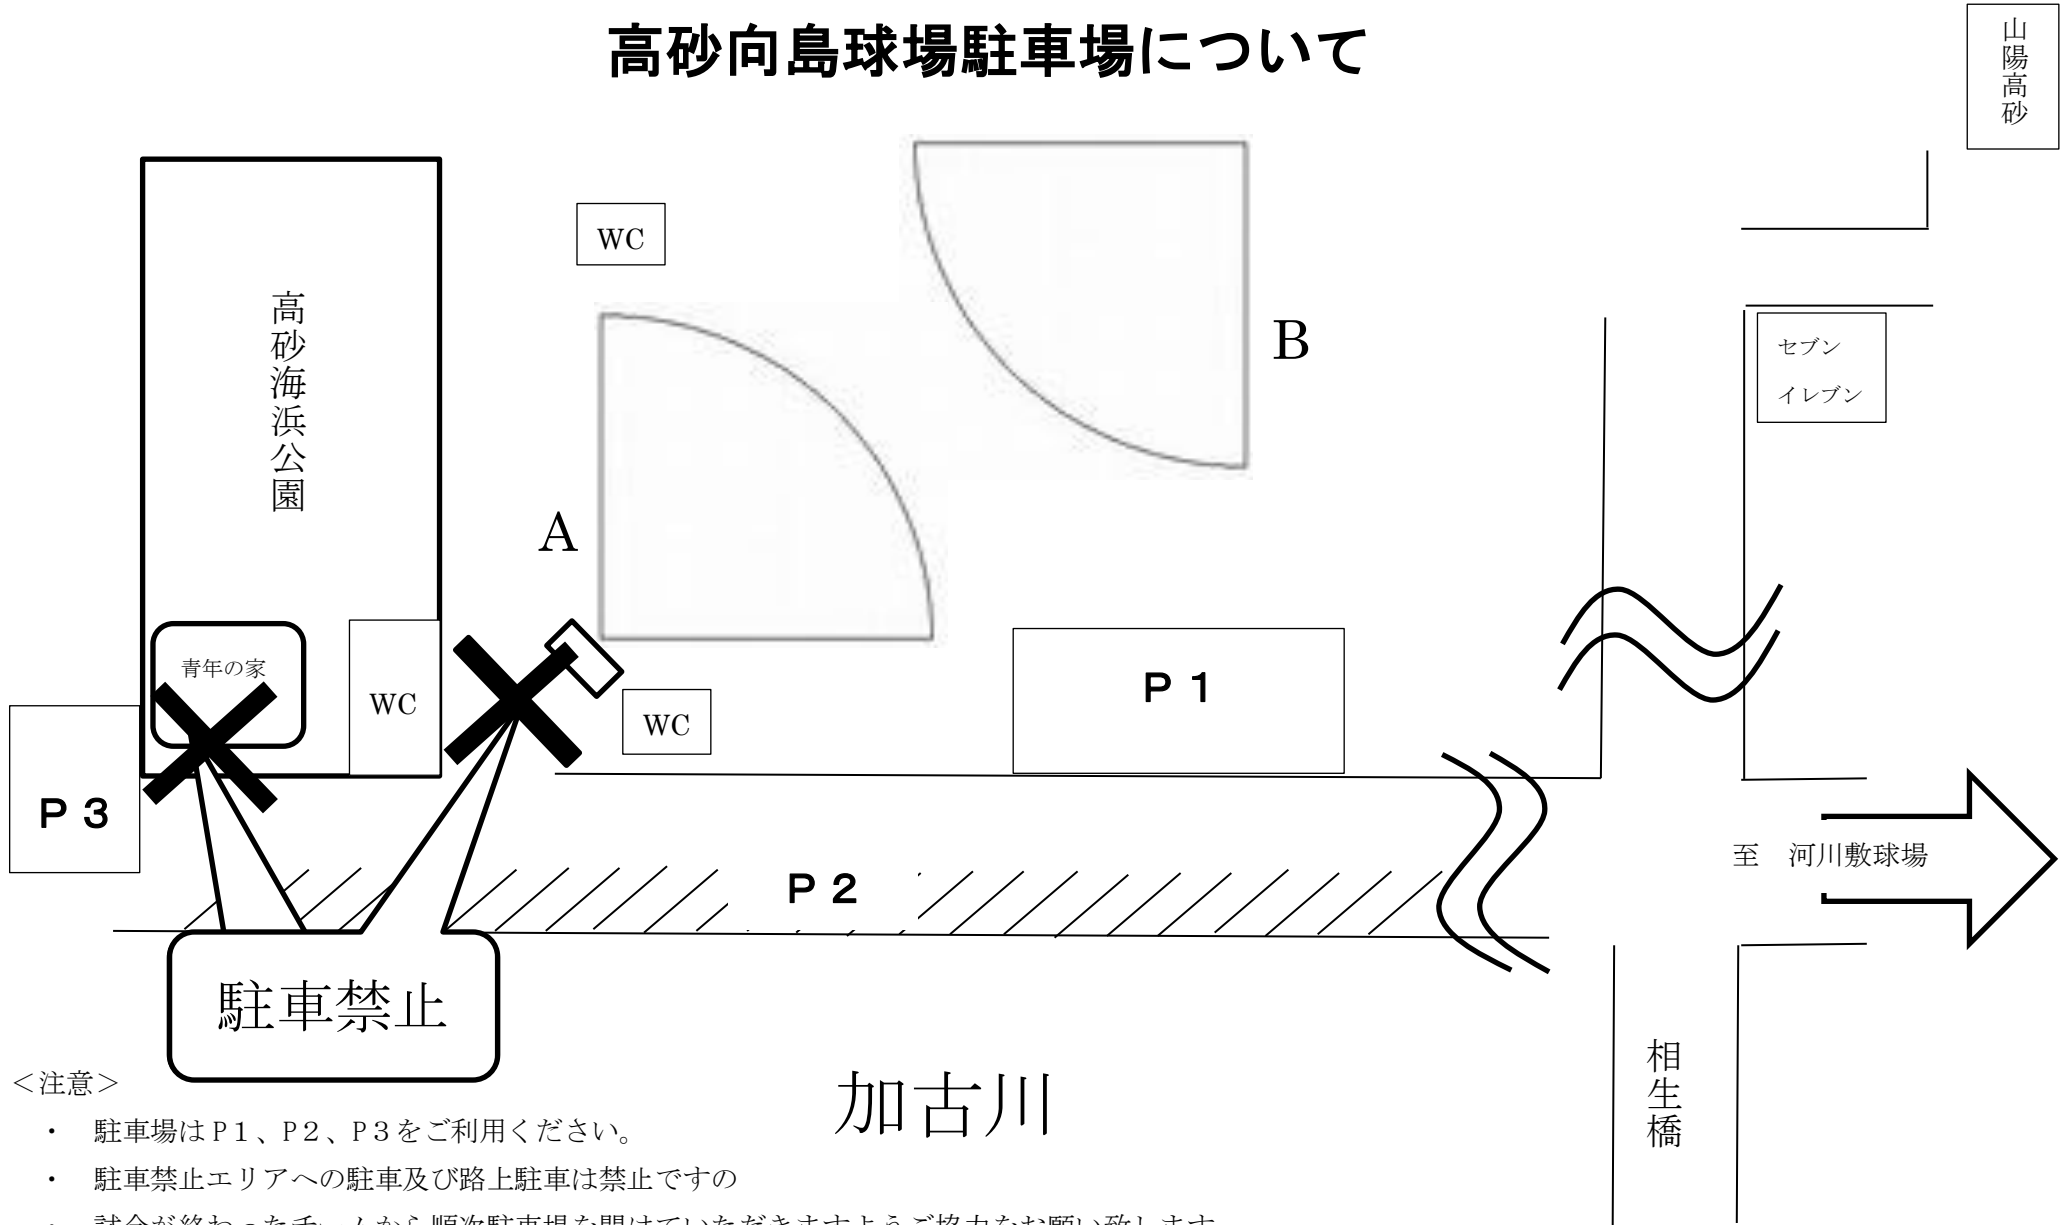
高砂向島球場駐車場について

山陽高砂

WC

高砂海浜公園

B

セブンイレブン

A

青年の家

WC

WC

P１

P３

至　河川敷球場

P２

駐車禁止

<注意>

・ 駐車場はP1、P2、P3をご利用ください。

・ 駐車禁止エリアへの駐車及び路上駐車は禁止ですの

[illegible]

加古川

相生橋